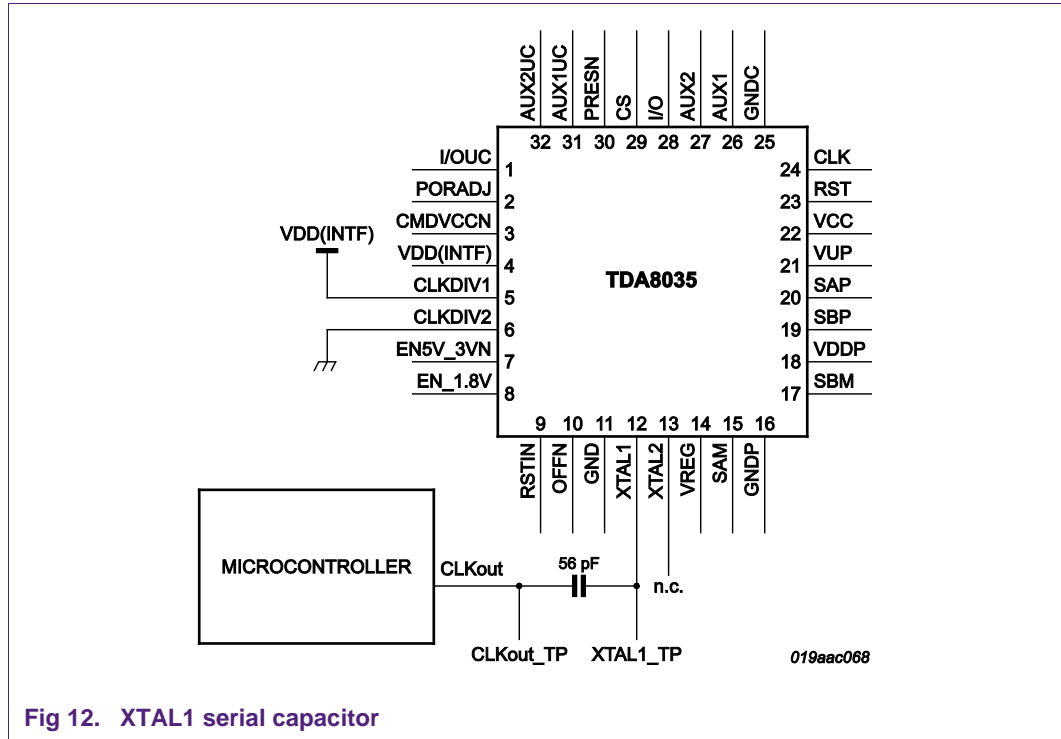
AUX2UC AUX1UC PRESN CS I/O AUX2 AUX1 GNDC

32 31 30 29 28 27 26 25

I/OUC 1
PORADJ 2
CMDVCCN 3
VDD(INTF) 4
CLKDIV1 5
CLKDIV2 6
EN5V_3VN 7
EN_1.8V 8

VDD(INTF)

TDA8035

24 CLK
23 RST
22 VCC
21 VUP
20 SAP
19 SBP
18 VDDP
17 SBM

9 10 11 12 13 14 15 16

RSTIN OFFN GND XTAL1 XTAL2 VREG SAM GNDP

MICROCONTROLLER

CLKout

56 pF

n.c.

CLKout_TP

XTAL1_TP

019aac068

Fig 12. XTAL1 serial capacitor